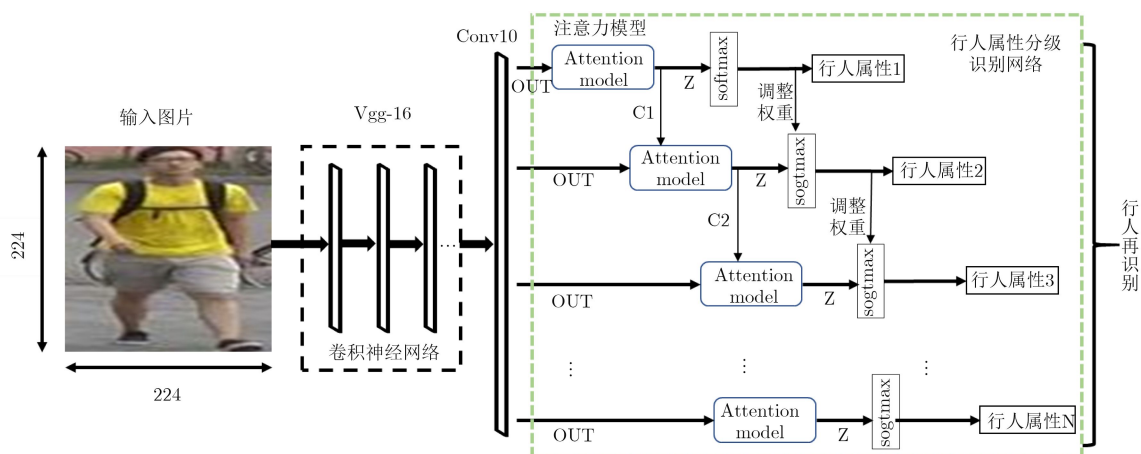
输入图片

224

224

Vgg-16

卷积神经网络

Conv10

注意力模型

OUT

Attention model

Z

softmax

行人属性1

C1

调整权重

OUT

Attention model

Z

sogtmax

行人属性2

C2

调整权重

OUT

Attention model

Z

sogtmax

行人属性3

⋮

⋮

⋮

OUT

Attention model

Z

sogtmax

行人属性N

行人属性分级识别网络

行人再识别